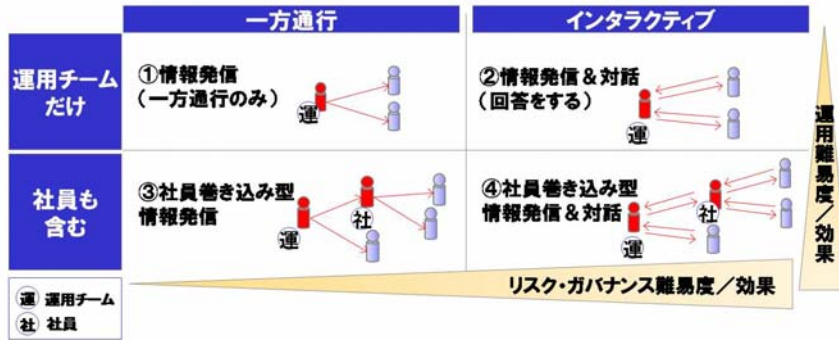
| | 一方通行 | インタラクティブ |
|---|---|---|
| 運用チームだけ | ①情報発信（一方通行のみ） 運 | ②情報発信＆対話（回答をする） 運 |
| 社員も含む | ③社員巻き込み型情報発信 運 社 | ④社員巻き込み型情報発信＆対話 運 社 |

運用難易度／効果

リスク・ガバナンス難易度／効果

運 運用チーム
社 社員